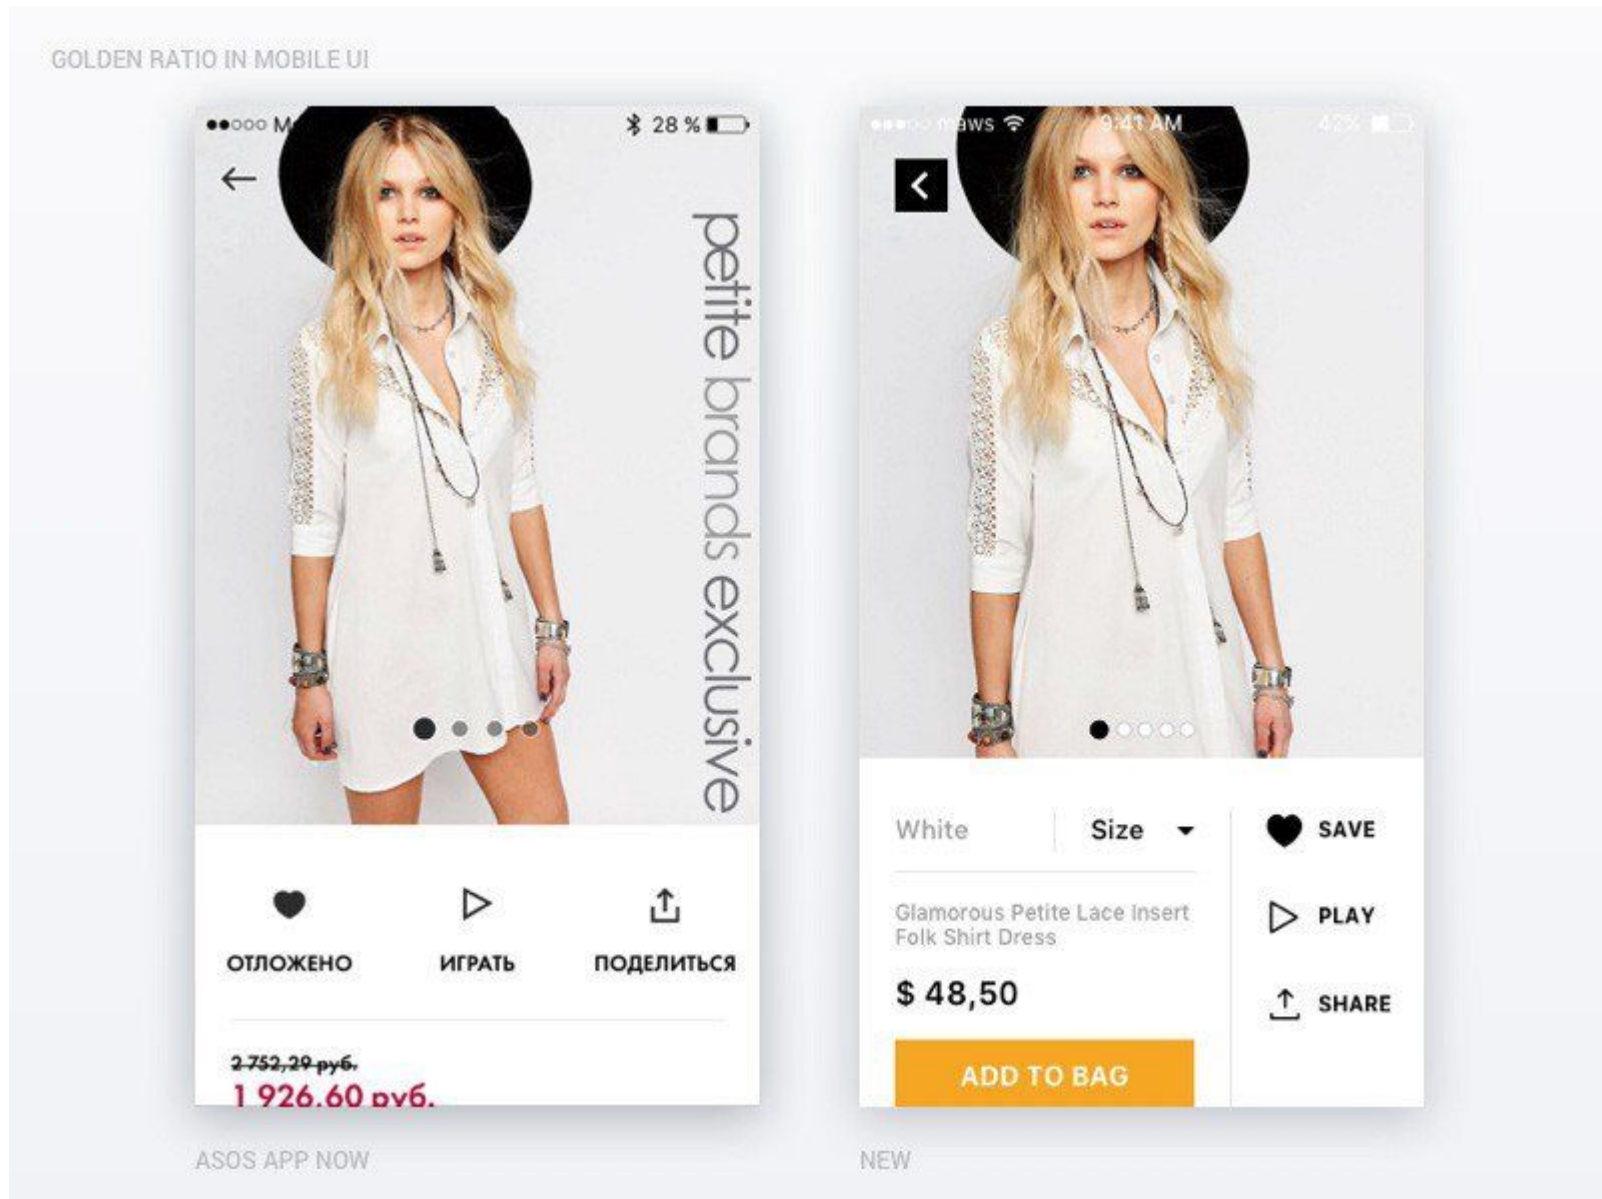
GOLDEN RATIO IN MOBILE UI

●●○○○ M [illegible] 28 %

petite brands exclusive

ОТЛОЖЕНО

ИГРАТЬ

ПОДЕЛИТЬСЯ

~~2 752,29 руб.~~
1 926.60 руб.

ASOS APP NOW

●●●○○ maws 9:41 AM 42%

White

Size

SAVE

Glamorous Petite Lace Insert Folk Shirt Dress

PLAY

$ 48,50

SHARE

ADD TO BAG

NEW